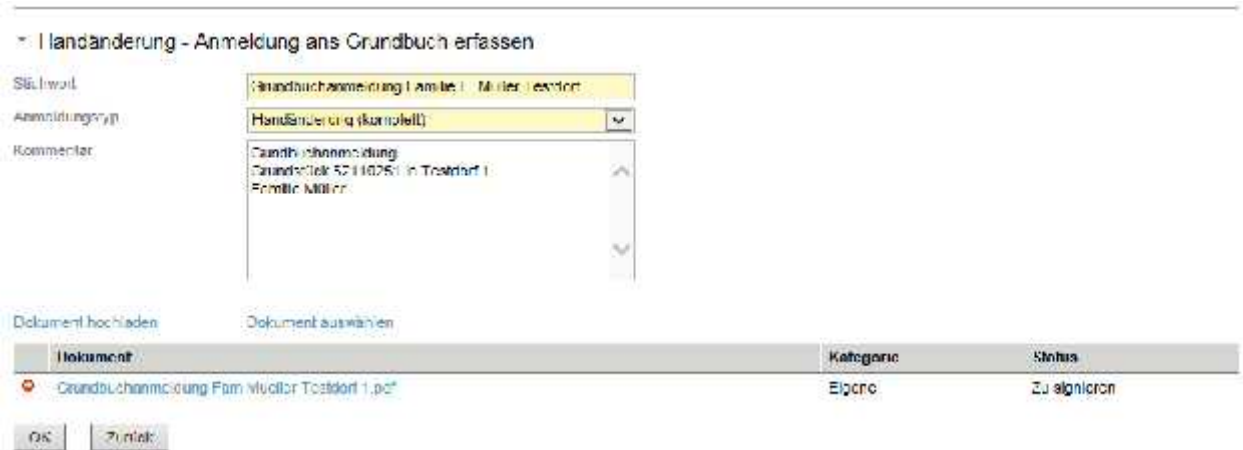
Handänderung - Anmeldung ans Grundbuch erfassen

Stichwort
Grundbuchanmeldung Familie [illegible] Müller Testdorf

Anmeldungstyp
Handänderung (komplett)

Kommentar
Grundbuchanmeldung
Grundstück 5211025 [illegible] in Testdorf 1
Familie Müller

Dokument hochladen
Dokument auswählen

| | Dokument | Kategorie | Status |
|---|---|---|---|
| | Grundbuchanmeldung Fam Mueller Testdorf 1.pdf | Eigene | Zu signieren |

OK
Zurück